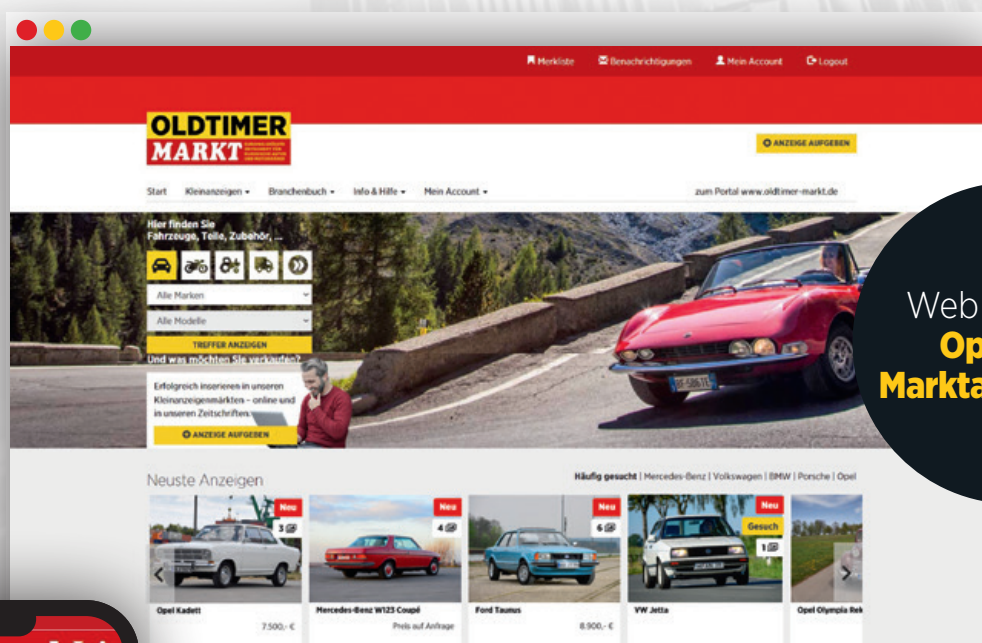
Merkliste Benachrichtigungen Mein Account Logout

OLDTIMER MARKT

ANZEIGE AUFGEBEN

Start Kleinanzeigen ▾ Branchenbuch ▾ Info & Hilfe ▾ Mein Account ▾

zum Portal www.oldtimer-markt.de

Hier finden Sie Fahrzeuge, Teile, Zubehör, ...

Alle Marken

Alle Modelle

TREFFER ANZEIGEN

Und was möchten Sie verkaufen?

Erfolgreich inserieren in unseren Kleinanzeigenmärkten – online und in unseren Zeitschriften.

ANZEIGE AUFGEBEN

Web
Op
Markta

Neuste Anzeigen

Häufig gesucht | Mercedes-Benz | Volkswagen | BMW | Porsche | Opel

Neu
3
Opel Kadett
7.500,- €

Neu
4
Mercedes-Benz W123 Coupé
Preis auf Anfrage

Neu
6
Ford Taunus
8.900,- €

Neu
Gesuch
1
VW Jetta

Opel Olympia Rek